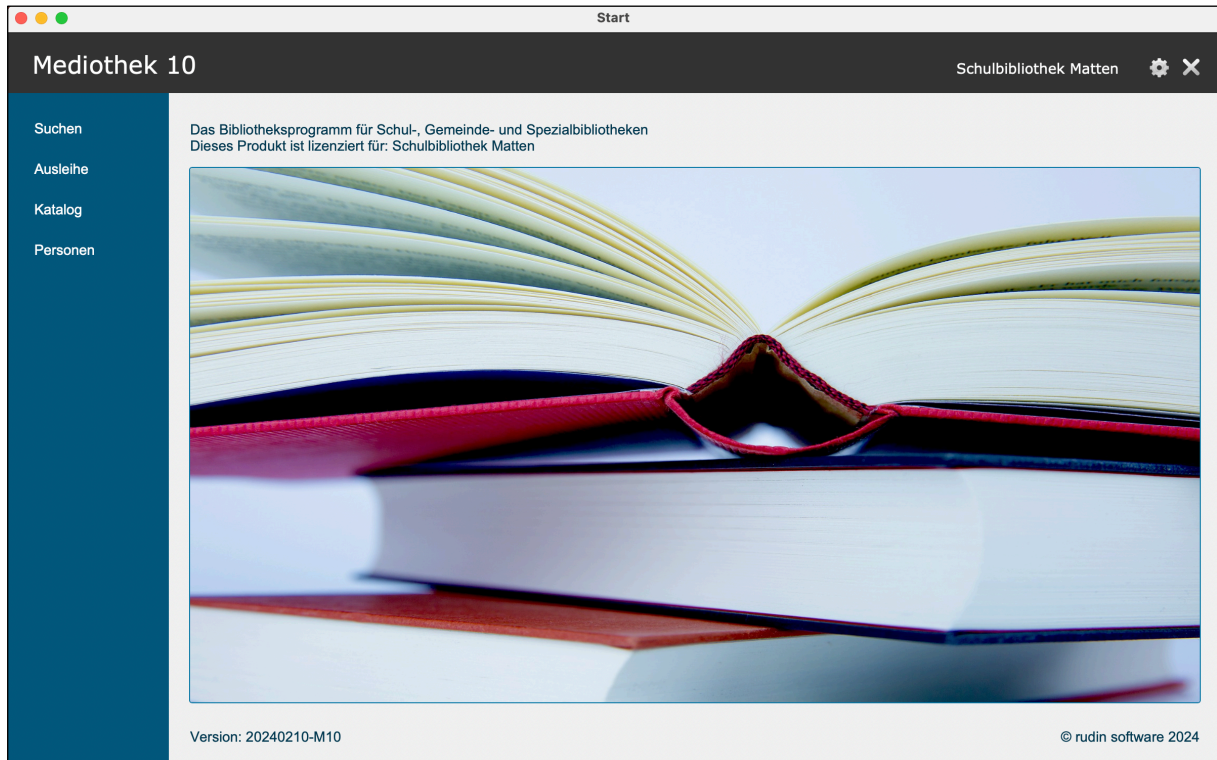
Start

Mediothek 10

Schulbibliothek Matten

Suchen
Ausleihe
Katalog
Personen

Das Bibliotheksprogramm für Schul-, Gemeinde- und Spezialbibliotheken
Dieses Produkt ist lizenziert für: Schulbibliothek Matten

Version: 20240210-M10

© rudin software 2024